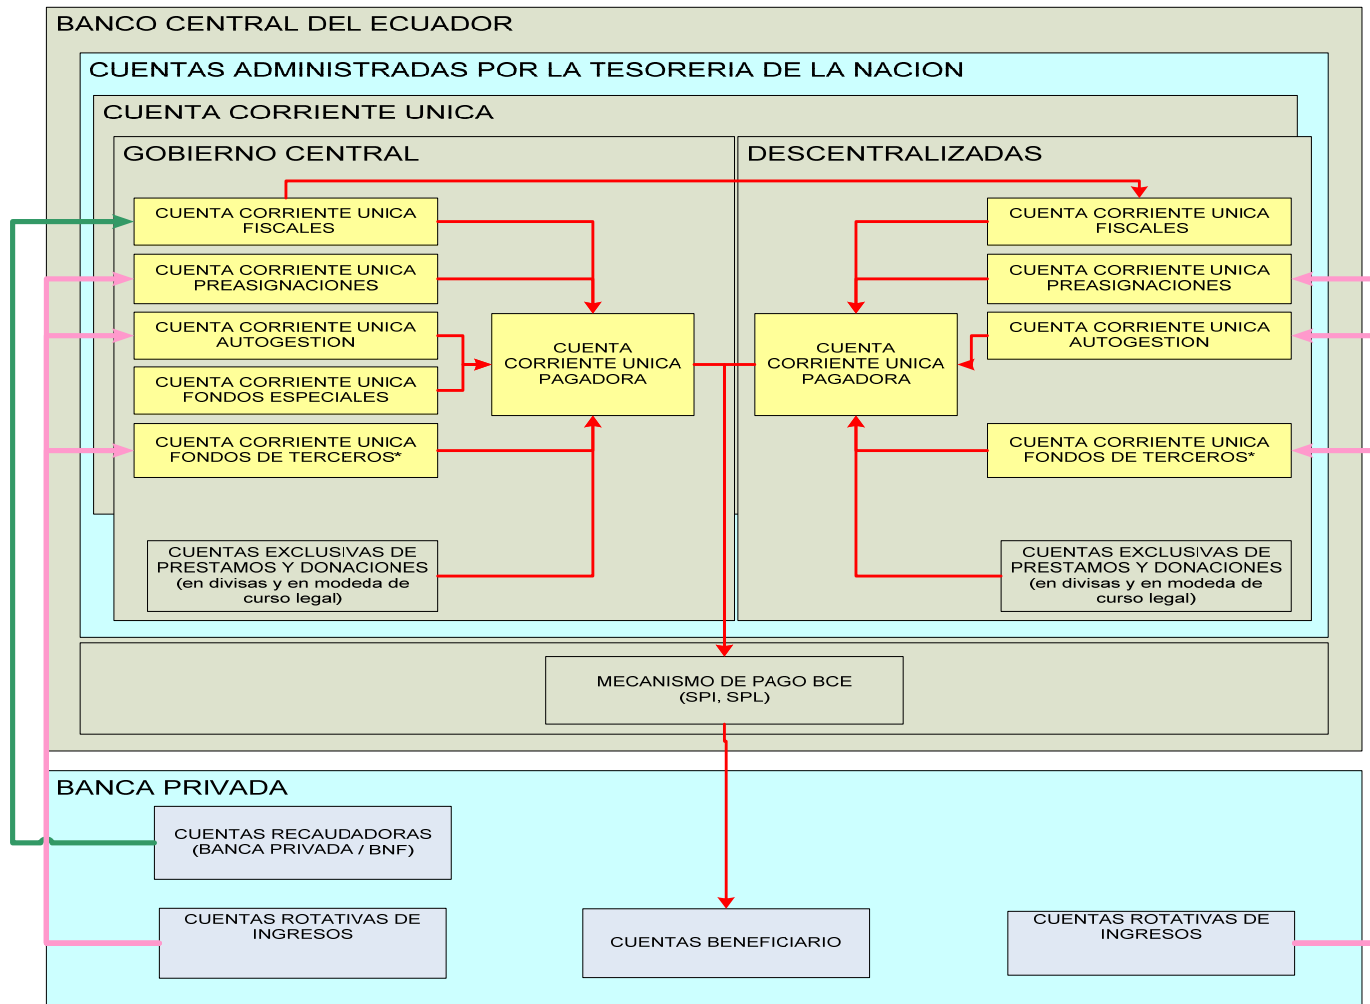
BANCO CENTRAL DEL ECUADOR

CUENTAS ADMINISTRADAS POR LA TESORERIA DE LA NACION

CUENTA CORRIENTE UNICA

GOBIERNO CENTRAL

CUENTA CORRIENTE UNICA FISCALES

CUENTA CORRIENTE UNICA PREASIGNACIONES

CUENTA CORRIENTE UNICA AUTOGESTION

CUENTA CORRIENTE UNICA FONDOS ESPECIALES

CUENTA CORRIENTE UNICA FONDOS DE TERCEROS*

CUENTA CORRIENTE UNICA PAGADORA

CUENTAS EXCLUSIVAS DE PRESTAMOS Y DONACIONES (en divisas y en modeda de curso legal)

DESCENTRALIZADAS

CUENTA CORRIENTE UNICA FISCALES

CUENTA CORRIENTE UNICA PREASIGNACIONES

CUENTA CORRIENTE UNICA AUTOGESTION

CUENTA CORRIENTE UNICA PAGADORA

CUENTA CORRIENTE UNICA FONDOS DE TERCEROS*

CUENTAS EXCLUSIVAS DE PRESTAMOS Y DONACIONES (en divisas y en modeda de curso legal)

MECANISMO DE PAGO BCE (SPI, SPL)

BANCA PRIVADA

CUENTAS RECAUDADORAS (BANCA PRIVADA / BNF)

CUENTAS ROTATIVAS DE INGRESOS

CUENTAS BENEFICIARIO

CUENTAS ROTATIVAS DE INGRESOS